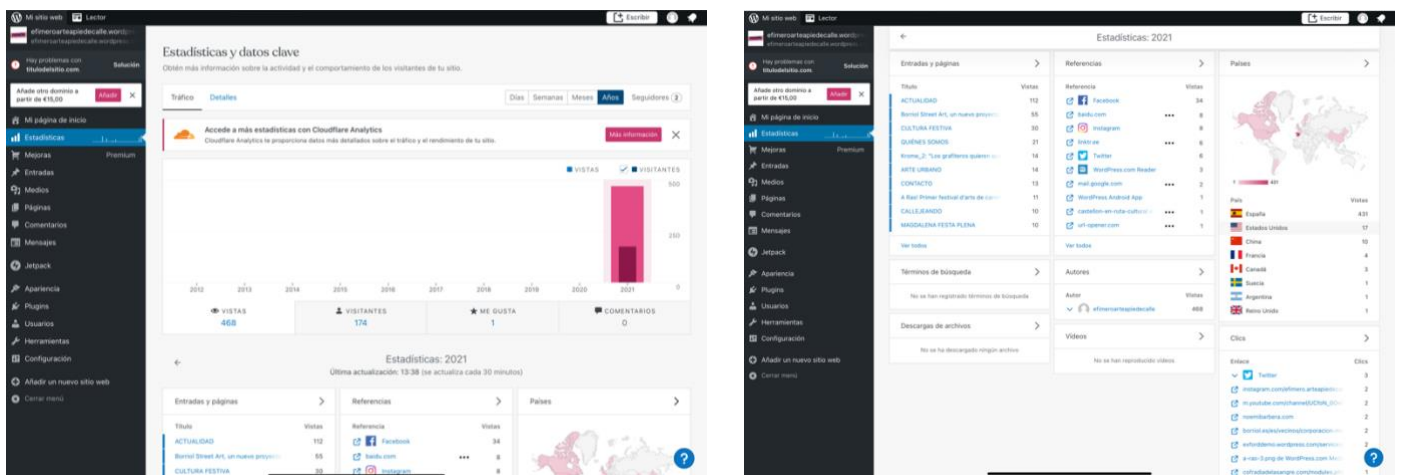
Mi sitio web Lector
Escribir

efimeroarteapiedecalle.wordp...
efimeroarteapiedecalle.wordpress...

Hay problemas con titulodelsitio.com Solución

Añade otro dominio a partir de €15,00 Añadir

Mi página de inicio
Estadísticas
Mejoras Premium
Entradas
Medios
Páginas
Comentarios
Mensajes
Jetpack
Apariencia
Plugins
Usuarios
Herramientas
Configuración
Añadir un nuevo sitio web
Cerrar menú

Estadísticas y datos clave
Obtén más información sobre la actividad y el comportamiento de los visitantes de tu sitio.

Tráfico Detalles
Días Semanas Meses Años Seguidores 2

Accede a más estadísticas con Cloudflare Analytics
Cloudflare Analytics te proporciona datos más detallados sobre el tráfico y el rendimiento de tu sitio.
Más información

VISTAS VISITANTES
500
250
0
2012 2013 2014 2015 2016 2017 2018 2019 2020 2021

VISTAS 468
VISITANTES 174
ME GUSTA 1
COMENTARIOS 0

Estadísticas: 2021
Última actualización: 13:38 (se actualiza cada 30 minutos)

Entradas y páginas
Título Vistas
ACTUALIDAD 112
Borriol Street Art, un nuevo proyec... 55
CULTURA FESTIVA 30

Referencias
Referencia Vistas
Facebook 34
baidu.com 8
Instagram 8

Países

Mi sitio web Lector
Escribir

Estadísticas: 2021

Entradas y páginas
Título Vistas
ACTUALIDAD 112
Borriol Street Art, un nuevo proyec... 55
CULTURA FESTIVA 30
QUIÉNES SOMOS 21
Krome_2: "Los graffiteros quieren... 14
ARTE URBANO 14
CONTACTO 13
A Rasi Primer festival d'arte de ca... 11
CALLEJEANDO 10
MAGDALENA FESTA PLENA 10
Ver todos

Referencias
Referencia Vistas
Facebook 34
baidu.com 8
Instagram 8
lintr.ee 6
Twitter 6
WordPress.com Reader 3
mail.google.com 2
WordPress Android App 1
castellon-en-ruta-cultura... 1
url-opener.com 1
Ver todos

Países
1 431
País Vistas
España 431
Estados Unidos 17
China 10
Francia 4
Canadá 3
Suecia 1
Argentina 1
Reino Unido 1

Términos de búsqueda
No se han registrado términos de búsqueda

Autores
Autor Vistas
efimeroarteapiedecalle 468

Descargas de archivos
No se ha descargado ningún archivo

Vídeos
No se han reproducido vídeos

Clics
Enlace Clics
Twitter 3
instagram.com/efimero.arteapie... 2
m.youtube.com/channel/UChIh_0O... 2
noemibarbera.com 2
borriol.es/es/vecinos/corporacion... 2
enfordemo.wordpress.com/servici... 2
e-rao-3.png de WordPress.com Me... 1
cofradiadelasangre.com/modules... 1